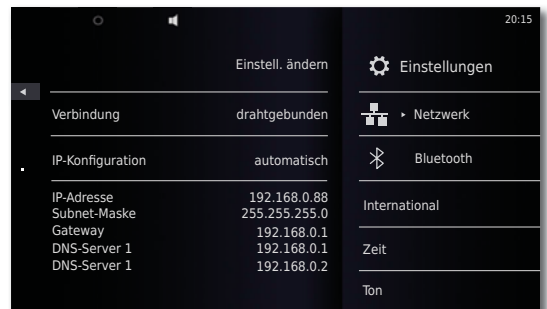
20:15

Einstell. ändern

Einstellungen

Verbindung drahtgebunden

Netzwerk

IP-Konfiguration automatisch

Bluetooth

| | |
|---|---|
| IP-Adresse | 192.168.0.88 |
| Subnet-Maske | 255.255.255.0 |
| Gateway | 192.168.0.1 |
| DNS-Server 1 | 192.168.0.1 |
| DNS-Server 1 | 192.168.0.2 |

International

Zeit

Ton